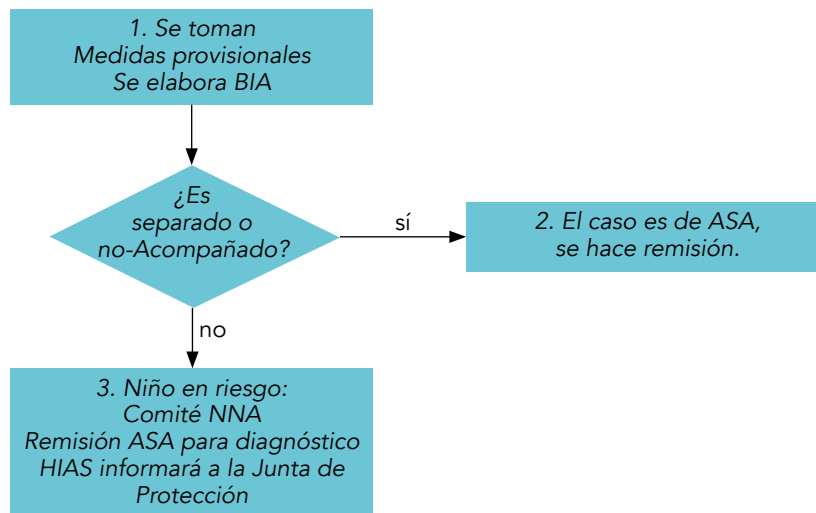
1. Se toman
Medidas provisionales
Se elabora BIA

¿Es
separado o
no-Acompañado?

sí

2. El caso es de ASA,
se hace remisión.

no

3. Niño en riesgo:
Comité NNA
Remisión ASA para diagnóstico
HIAS informará a la Junta de
Protección